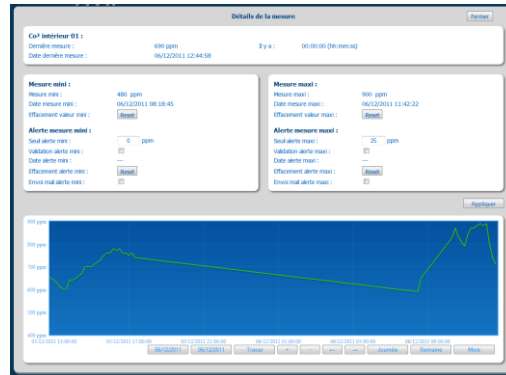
Détails de la mesure

Fermer

Co² intérieur 01 :

Dernière mesure : 690 ppm Il y a : 00:00:00 (hh:mm:ss)

Date dernière mesure : 06/12/2011 12:44:58

Mesure mini :

Mesure mini : 480 ppm

Date mesure mini : 06/12/2011 08:18:45

Effacement valeur mini : Reset

Alerte mesure mini :

Seuil alerte mini : 0 ppm

Validation alerte mini :

Date alerte mini : ---

Effacement alerte mini : Reset

Envoi mail alerte mini :

Mesure maxi :

Mesure maxi : 900 ppm

Date mesure maxi : 06/12/2011 11:42:22

Effacement valeur maxi : Reset

Alerte mesure maxi :

Seuil alerte maxi : 25 ppm

Validation alerte maxi :

Date alerte maxi : ---

Effacement alerte maxi : Reset

Envoi mail alerte maxi :

Appliquer

900 ppm
800 ppm
700 ppm
600 ppm
500 ppm
400 ppm

05/12/2011 13:00:00 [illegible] 05/12/2011 17:00:00 05/12/2011 21:00:00 06/12/2011 01:00:00 06/12/2011 05:00:00 06/12/2011 09:00:00

06/12/2011 06/12/2011 Tracer - -- -- --- Journée Semaine Mois